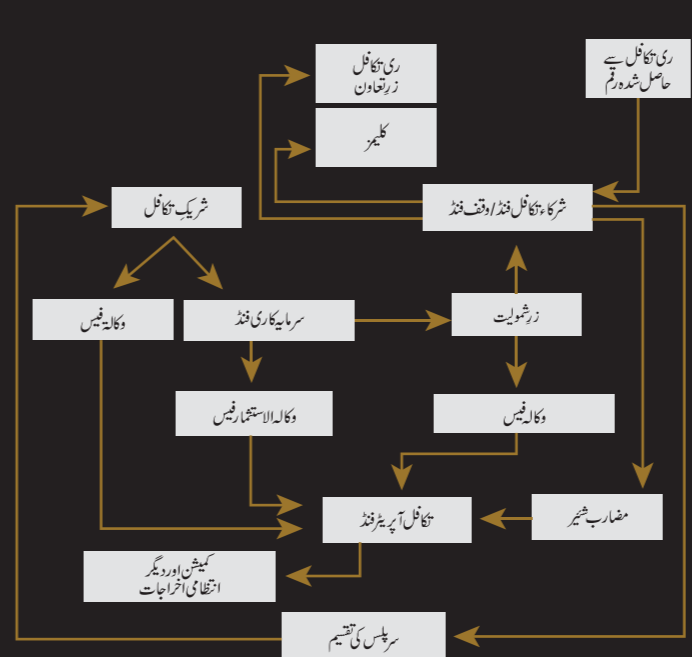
ری تکافل زرِتعاون

ری تکافل سے حاصل شدہ رقم

کلیمز

شریک تکافل

شرکاءِ تکافل فنڈ/وقف فنڈ

وکالہ فیس

سرمایہ کاری فنڈ

زرِشمولیت

وکالہ الاستثمار فیس

وکالہ فیس

تکافل آپریٹر فنڈ

مضارب شیئر

کمیشن اور دیگر انتظامی اخراجات

سرپلس کی تقسیم